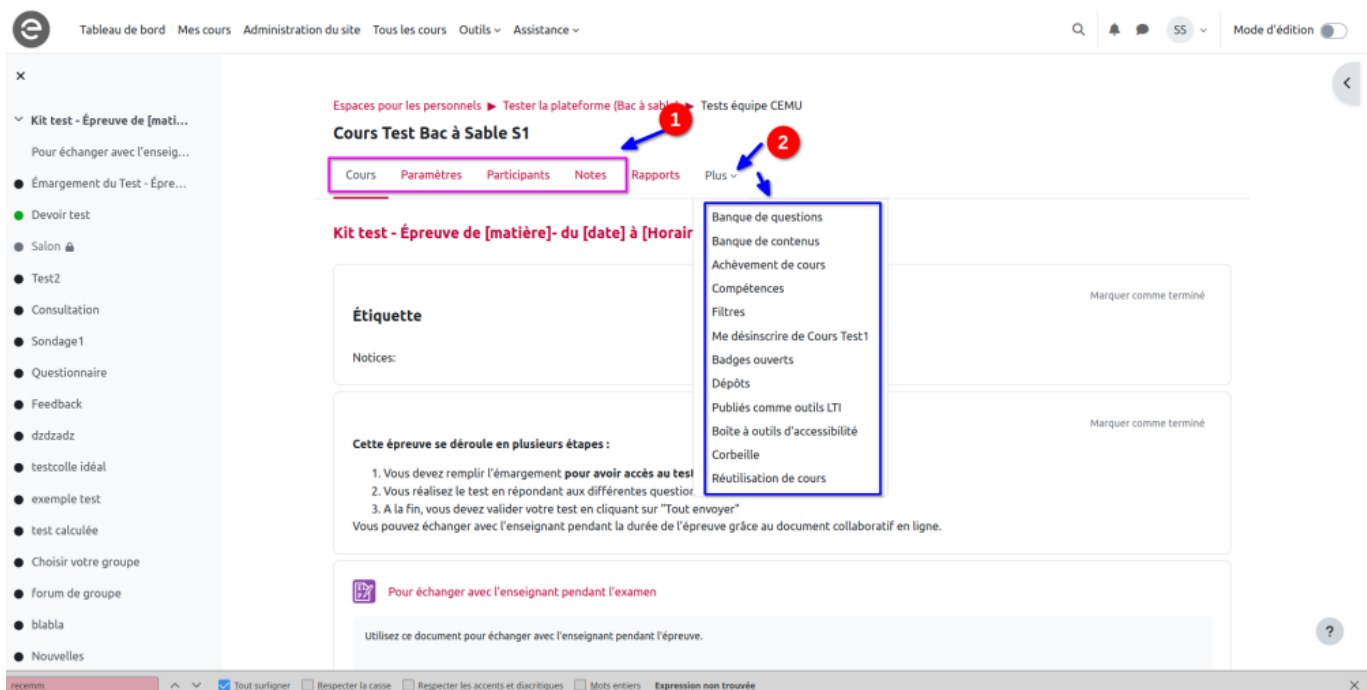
Tableau de bord Mes cours Administration du site Tous les cours Outils Assistance

SS Mode d'édition

×

Kit test - Épreuve de [mati...
Pour échanger avec l'enseig...
Émargement du Test - Épre...
Devoir test
Salon
Test2
Consultation
Sondage1
Questionnaire
Feedback
dzdzadz
testcolle idéal
exemple test
test calculée
Choisir votre groupe
forum de groupe
blabla
Nouvelles

Espaces pour les personnels ▶ Tester la plateforme (Bac à sabl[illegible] ▶ Tests équipe CEMU

Cours Test Bac à Sable S1

1

2

Cours Paramètres Participants Notes Rapports Plus

Banque de questions
Banque de contenus
Achèvement de cours
Compétences
Filtres
Me désinscrire de Cours Test1
Badges ouverts
Dépôts
Publiés comme outils LTI
Boîte à outils d'accessibilité
Corbeille
Réutilisation de cours

Kit test - Épreuve de [matière]- du [date] à [Horair

Marquer comme terminé

Étiquette

Notices:

Marquer comme terminé

Cette épreuve se déroule en plusieurs étapes :

1. Vous devez remplir l'émargement pour avoir accès au test
2. Vous réalisez le test en répondant aux différentes question
3. A la fin, vous devez valider votre test en cliquant sur "Tout envoyer"

Vous pouvez échanger avec l'enseignant pendant la durée de l'épreuve grâce au document collaboratif en ligne.

Pour échanger avec l'enseignant pendant l'examen

Utilisez ce document pour échanger avec l'enseignant pendant l'épreuve.

?

recemm Tout surligner Respecter la casse Respecter les accents et diacritiques Mots entiers Expression non trouvée ×